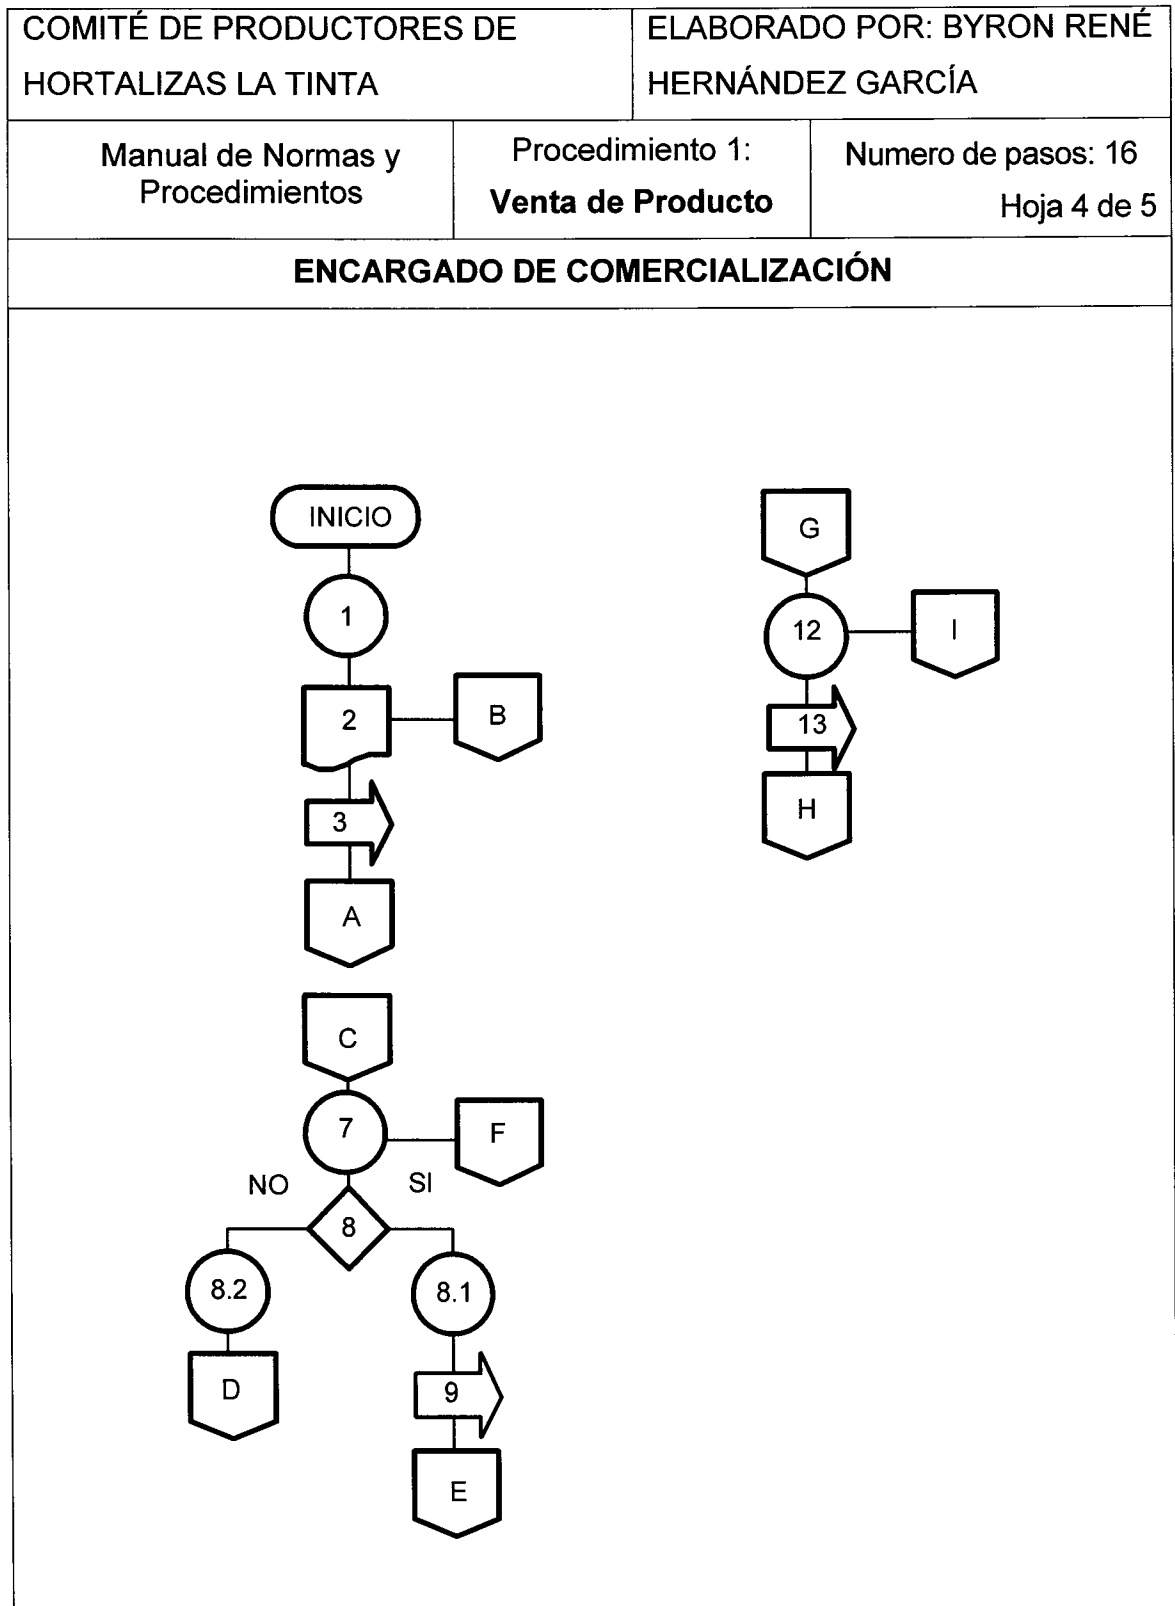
| COMITÉ DE PRODUCTORES DE HORTALIZAS LA TINTA | | ELABORADO POR: BYRON RENÉ HERNÁNDEZ GARCÍA |
|---|---|---|
| Manual de Normas y Procedimientos | Procedimiento 1: **Venta de Producto** | Numero de pasos: 16 Hoja 4 de 5 |

**ENCARGADO DE COMERCIALIZACIÓN**

INICIO
1
2
B
3
A

C
7
F
NO
SI
8
8.2
8.1
D
9
E

G
12
I
13
H